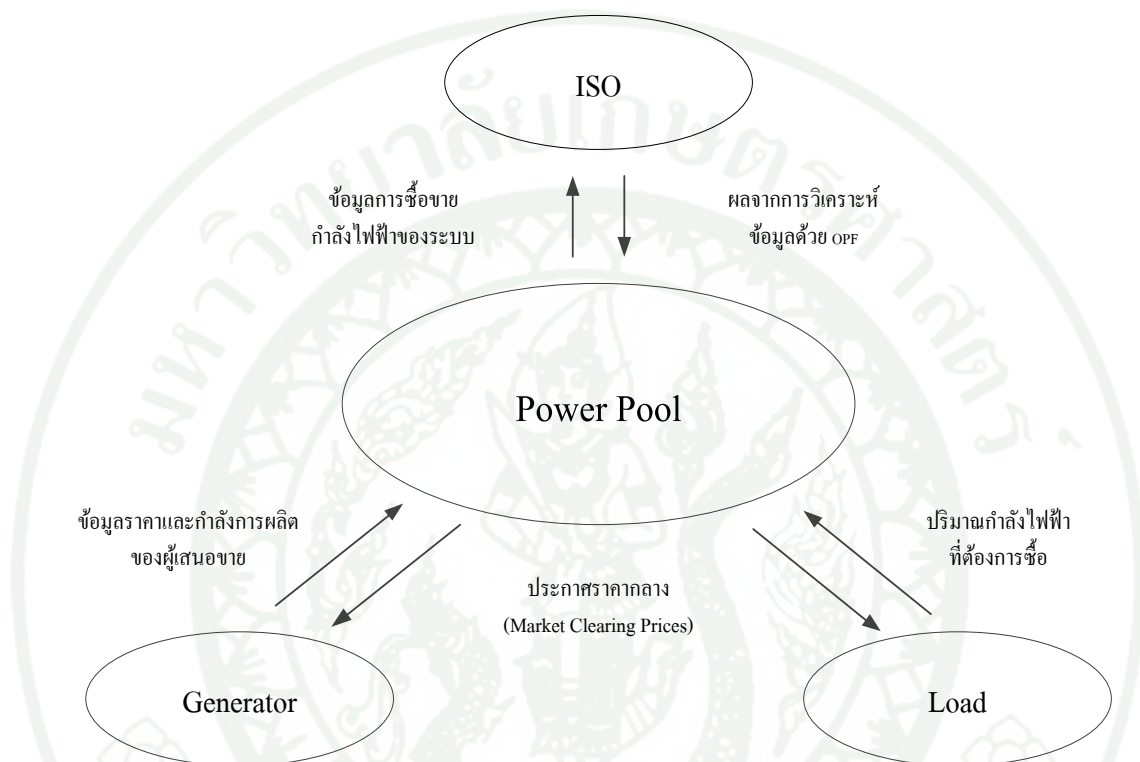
ISO

ข้อมูลการซื้อขาย
กำลังไฟฟ้าของระบบ

ผลจากการวิเคราะห์
ข้อมูลด้วย OPF

Power Pool

ข้อมูลราคาและกำลังการผลิต
ของผู้เสนอขาย

ประกาศราคากลาง
(Market Clearing Prices)

ปริมาณกำลังไฟฟ้า
ที่ต้องการซื้อ

Generator

Load